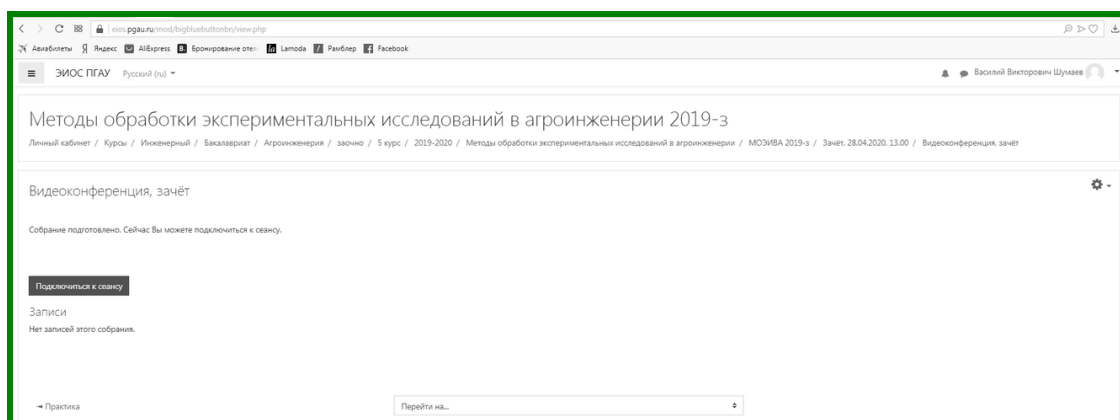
eios.pgau.ru/mod/bigbluebuttonbn/view.php

Авиабилеты Яндекс AliExpress Бронирование отел Lamoda Рамблер Facebook

ЭИОС ПГАУ Русский (ru)

Василий Викторович Шумаев

Методы обработки экспериментальных исследований в агроинженерии 2019-з

Личный кабинет / Курсы / Инженерный / Бакалавриат / Агроинженерия / заочно / 5 курс / 2019-2020 / Методы обработки экспериментальных исследований в агроинженерии / МОЭИВА 2019-з / Зачёт. 28.04.2020. 13.00 / Видеоконференция, зачёт

Видеоконференция, зачёт

Собрание подготовлено. Сейчас Вы можете подключиться к сеансу.

Подключиться к сеансу

Записи

Нет записей этого собрания.

◄ Практика

Перейти на...